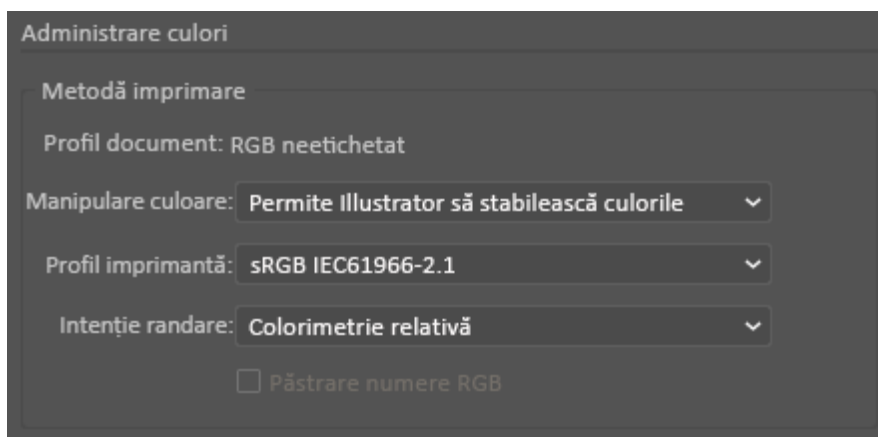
Administrare culori

Metodă imprimare

Profil document: RGB neetichetat

Manipulare culoare: Permite Illustrator să stabilească culorile

Profil imprimantă: sRGB IEC61966-2.1

Intenție randare: Colorimetrie relativă

Păstrare numere RGB